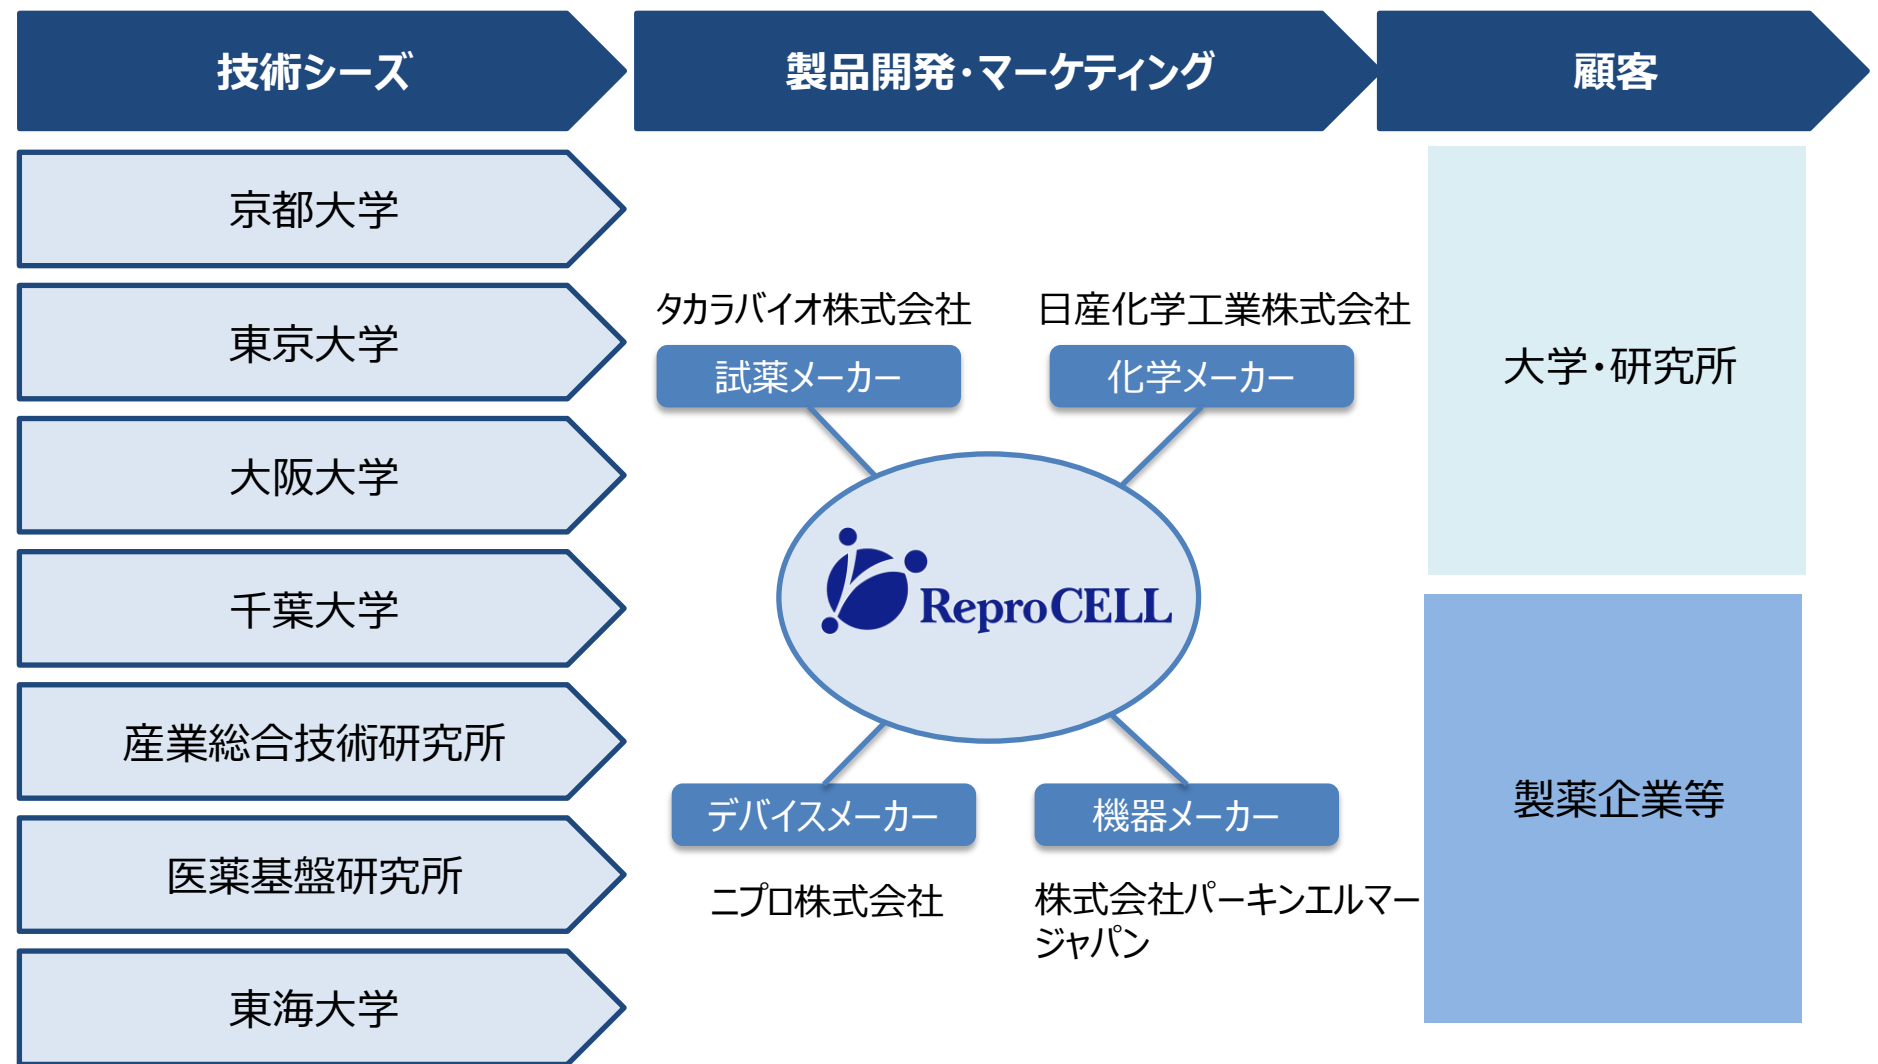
技術シーズ

製品開発・マーケティング

顧客

京都大学

東京大学

大阪大学

千葉大学

産業総合技術研究所

医薬基盤研究所

東海大学

タカラバイオ株式会社

試薬メーカー

日産化学工業株式会社

化学メーカー

ReproCELL

デバイスメーカー

ニプロ株式会社

機器メーカー

株式会社パーキンエルマージャパン

大学・研究所

製薬企業等